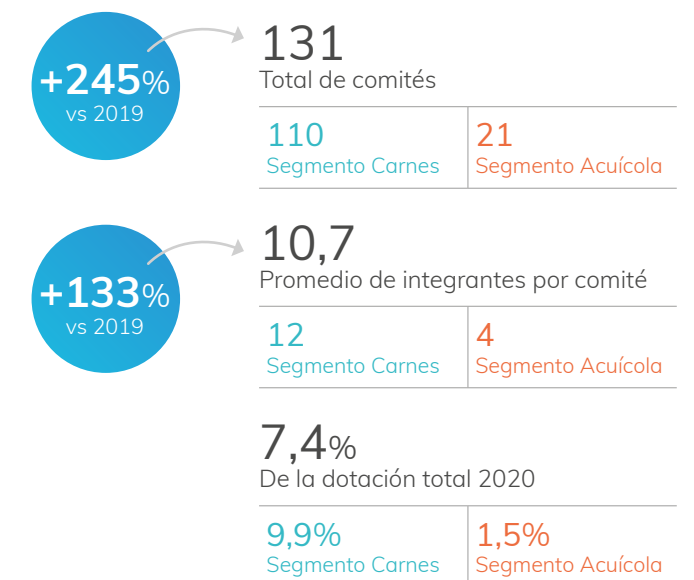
+245%
vs 2019

131
Total de comités

| 110 Segmento Carnes | 21 Segmento Acuícola |
|---|---|

+133%
vs 2019

10,7
Promedio de integrantes por comité

| 12 Segmento Carnes | 4 Segmento Acuícola |
|---|---|

7,4%
De la dotación total 2020

| 9,9% Segmento Carnes | 1,5% Segmento Acuícola |
|---|---|